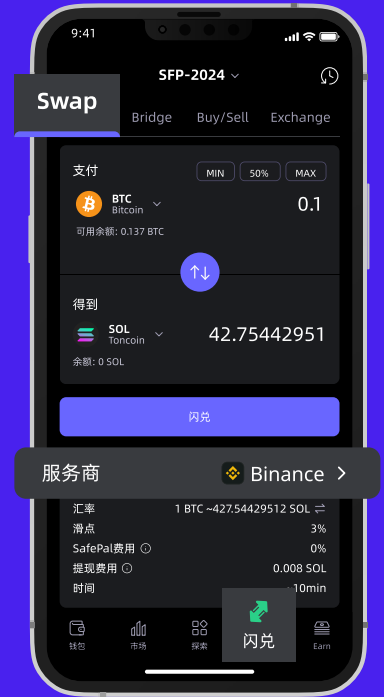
9:41

SFP-2024

Swap

Bridge

Buy/Sell

Exchange

支付

MIN

50%

MAX

BTC
Bitcoin

0.1

可用余额: 0.137 BTC

得到

SOL
Toncoin

42.75442951

余额: 0 SOL

闪兑

服务商

Binance

汇率

1 BTC ~427.54429512 SOL

滑点

3%

SafePal费用

0%

提现费用

0.008 SOL

时间

~10min

钱包

市场

探索

闪兑

Earn